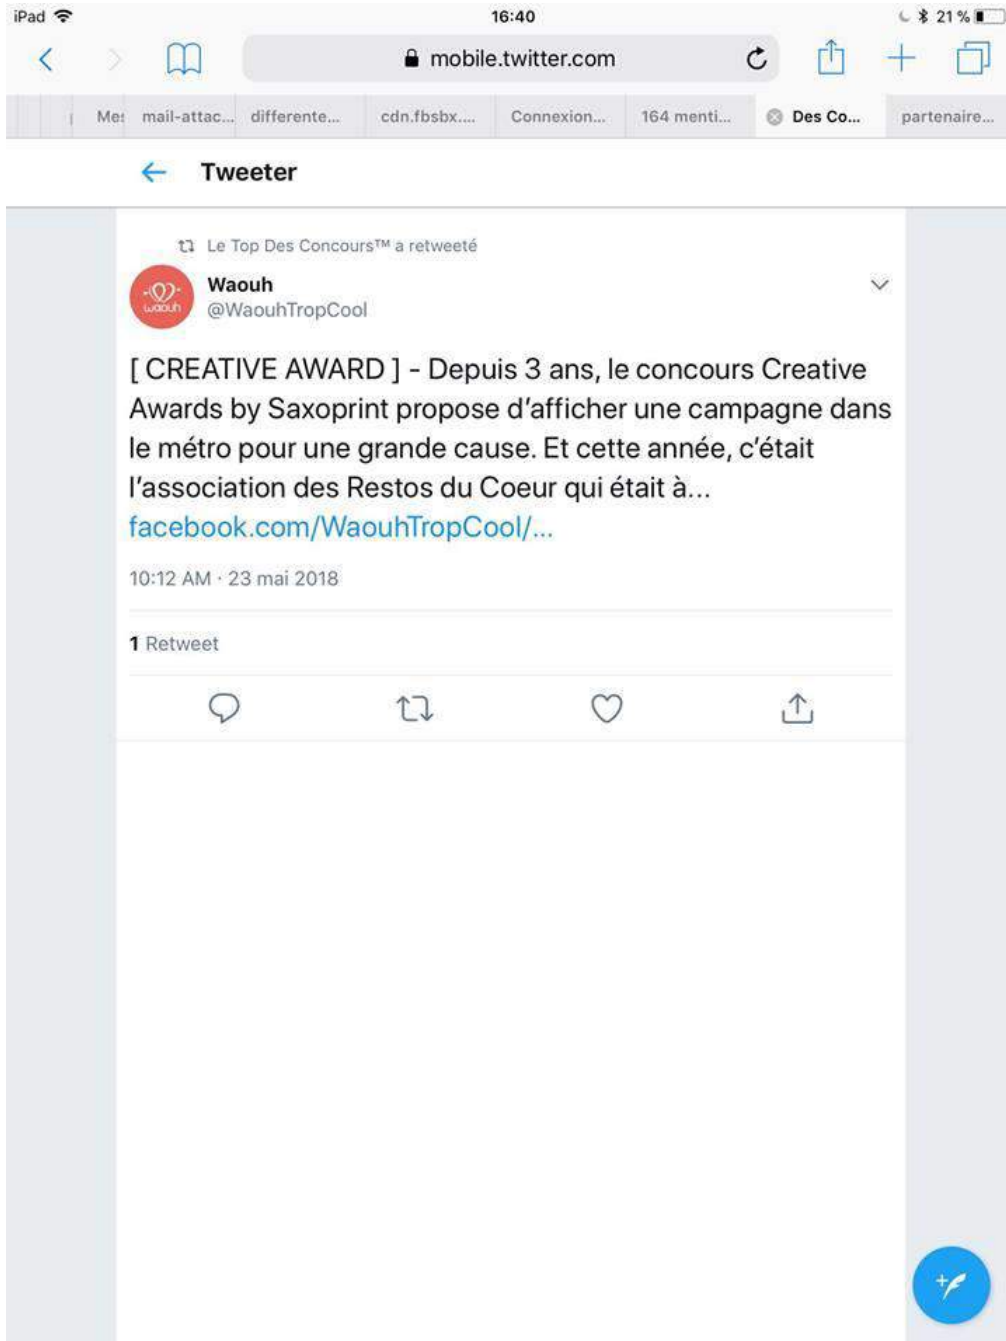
iPad 16:40 21 %

mobile.twitter.com

Me: mail-attac... differente... cdn.fbsbx.... Connexion... 164 menti... Des Co... partenaire...

Tweeter

Le Top Des Concours™ a retweeté

waouh

Waouh
@WaouhTropCool

[ CREATIVE AWARD ] - Depuis 3 ans, le concours Creative Awards by Saxoprint propose d'afficher une campagne dans le métro pour une grande cause. Et cette année, c'était l'association des Restos du Coeur qui était à... facebook.com/WaouhTropCool/...

10:12 AM · 23 mai 2018

1 Retweet